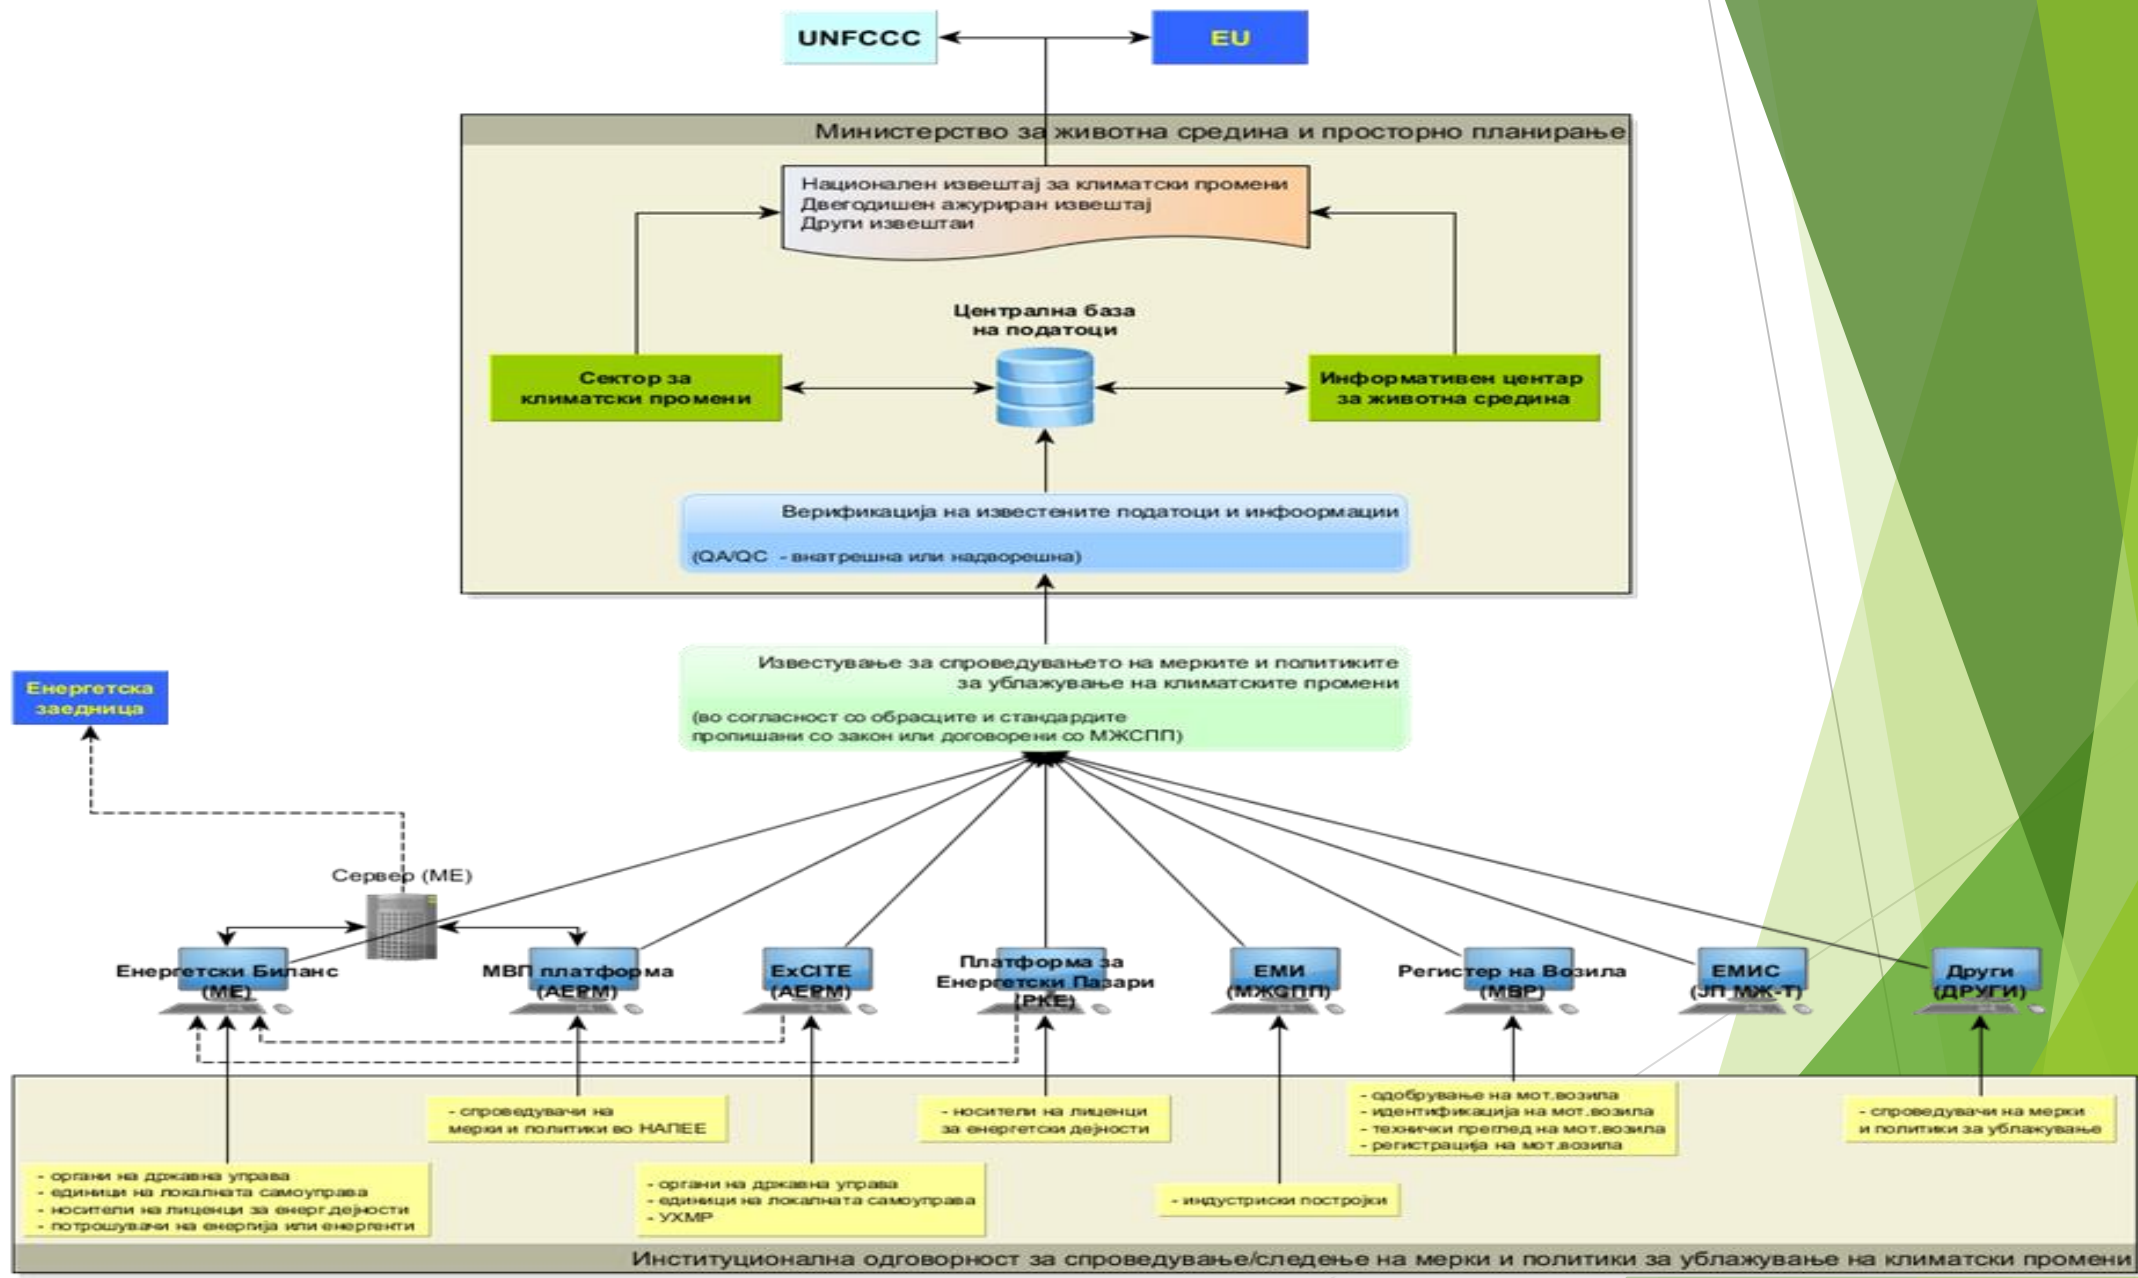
UNFCCC

EU

Министерство за животна средина и просторно планирање

Национален извештај за климатски промени
Двегодишен ажуриран извештај
Други извештаи

Централна база на податоци

Сектор за климатски промени

Информативен центар за животна средина

Верификација на известените податоци и инфоормации

(QA/QC - внатрешна или надворешна)

Известување за спроведувањето на мерките и политиките за ублажување на климатските промени

(во согласност со обрасците и стандардите пропишани со закон или договорени со МЖСПП)

Енергетска заедница

Сервер (МЕ)

Енергетски Биланс (МЕ)

МВП платформа (AEPM)

ExCITE (AEPM)

Платформа за Енергетски Пазари (РКЕ)

ЕМИ (МЖСПП)

Регистер на Возила (МВР)

ЕМИС (ЈП МЖ-Т)

Други (ДРУГИ)

- спроведувачи на мерки и политики во НАПЕЕ

- носители на лиценци за енергетски дејности

- одобрување на мот.возила
- идентификација на мот.возила
- технички преглед на мот.возила
- регистрација на мот.возила

- спроведувачи на мерки и политики за ублажување

- органи на државна управа
- единици на локалната самоуправа
- носители на лиценци за енерг.дејности
- потрошувачи на енергија или енергенти

- органи на државна управа
- единици на локалната самоуправа
- УХМР

- индустриски постројки

Институционална одговорност за спроведување/следење на мерки и политики за ублажување на климатски промени